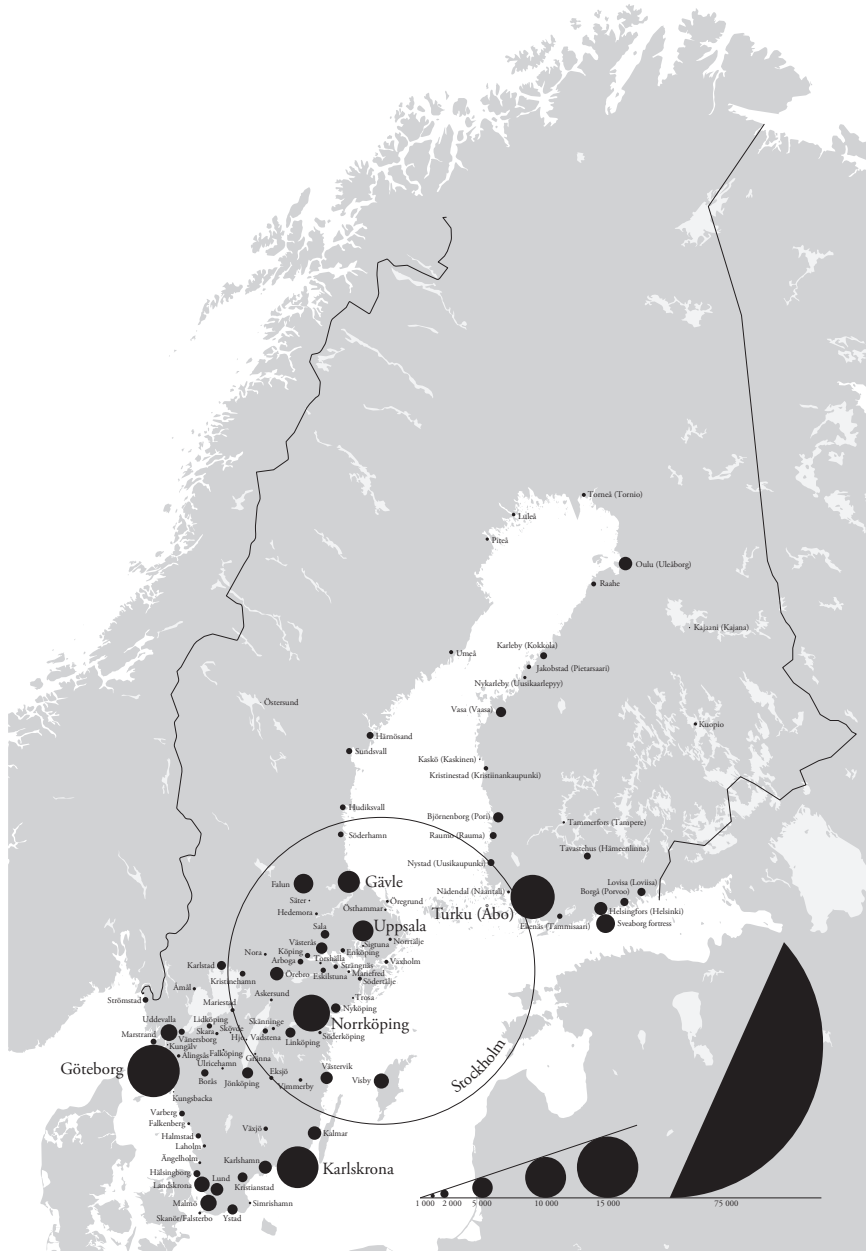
Torneå (Tornio)
Luleå
Piteå
Oulu (Uleåborg)
Raahe
Kajaani (Kajana)
Karleby (Kokkola)
Jakobstad (Pietarsaari)
Umeå
Nykarleby (Uusikaarlepyy)
Vasa (Vaasa)
Östersund
Kuopio
Härnösand
Sundsvall
Kaskö (Kaskinen)
Kristinestad (Kristiinankaupunki)
Hudiksvall
Björneborg (Pori)
Tammerfors (Tampere)
Raumo (Rauma)
Söderhamn
Tavastehus (Hämeenlinna)
Nystad (Uusikaupunki)
Falun
Gävle
Nådendal (Naantali)
Lovisa (Loviisa)
Borgå (Porvoo)
Säter
Östhammar
Öregrund
Helsingfors (Helsinki)
Hedemora
Turku (Åbo)
Ekenäs (Tammisaari)
Sveaborg fortress
Uppsala
Sala
Västerås
Sigtuna
Norrtälje
Nora
Köping
Torshälla
Enköping
Arboga
Strängnäs
Vaxholm
Karlstad
Örebro
Eskilstuna
Mariefred
Kristinehamn
Södertälje
Strömstad
Åmål
Askersund
Mariestad
Trosa
Nyköping
Lidköping
Skänninge
Uddevalla
Skara
Skövde
Norrköping
Marstrand
Vänersborg
Hjo
Vadstena
Söderköping
Kungälv
Linköping
Alingsås
Falköping
Gränna
Ulricehamn
Göteborg
Västervik
Eksjö
Borås
Jönköping
Vimmerby
Visby
Stockholm
Kungsbacka
Varberg
Växjö
Falkenberg
Kalmar
Halmstad
Laholm
Karlshamn
Ängelholm
Karlskrona
Hälsingborg
Lund
Landskrona
Kristianstad
Malmö
Simrishamn
Skanör/Falsterbo
Ystad
1 000
2 000
5 000
10 000
15 000
75 000